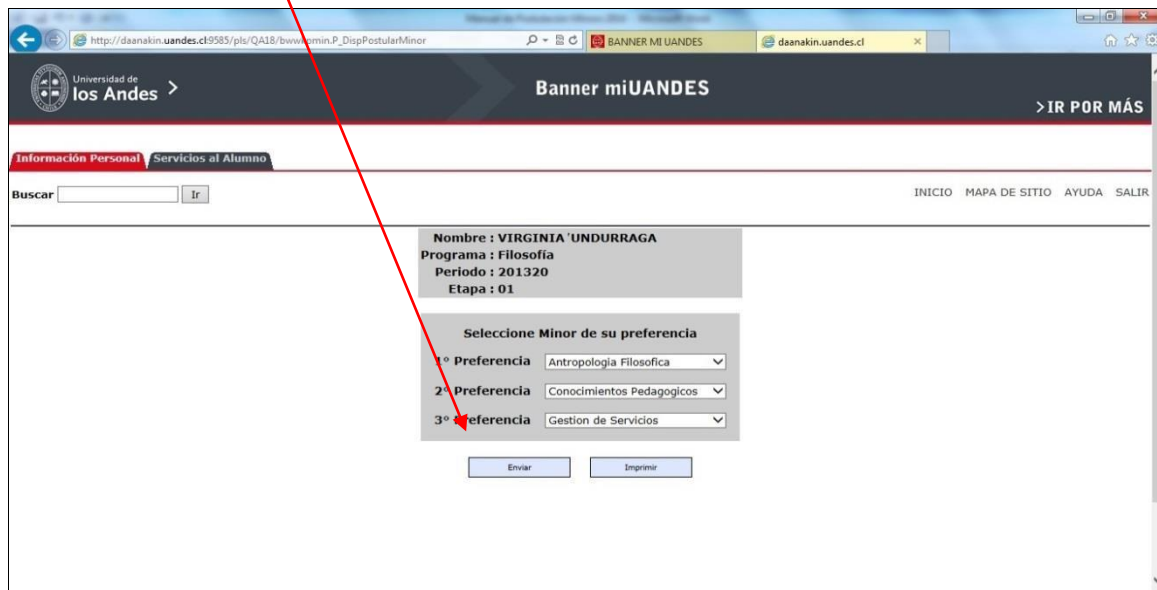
http://daanakin.uandes.cl:9585/pls/QA18/bwwkomin.P_DispPostularMinor

BANNER MI UANDES

daanakin.uandes.cl

Universidad de los Andes >

Banner miUANDES

>IR POR MÁS

Información Personal

Servicios al Alumno

Buscar

Ir

INICIO MAPA DE SITIO AYUDA SALIR

Nombre : VIRGINIA UNDURRAGA
Programa : Filosofía
Periodo : 201320
Etapa : 01

Seleccione Minor de su preferencia

1° Preferencia Antropologia Filosofica

2° Preferencia Conocimientos Pedagogicos

3° Preferencia Gestion de Servicios

Enviar

Imprimir